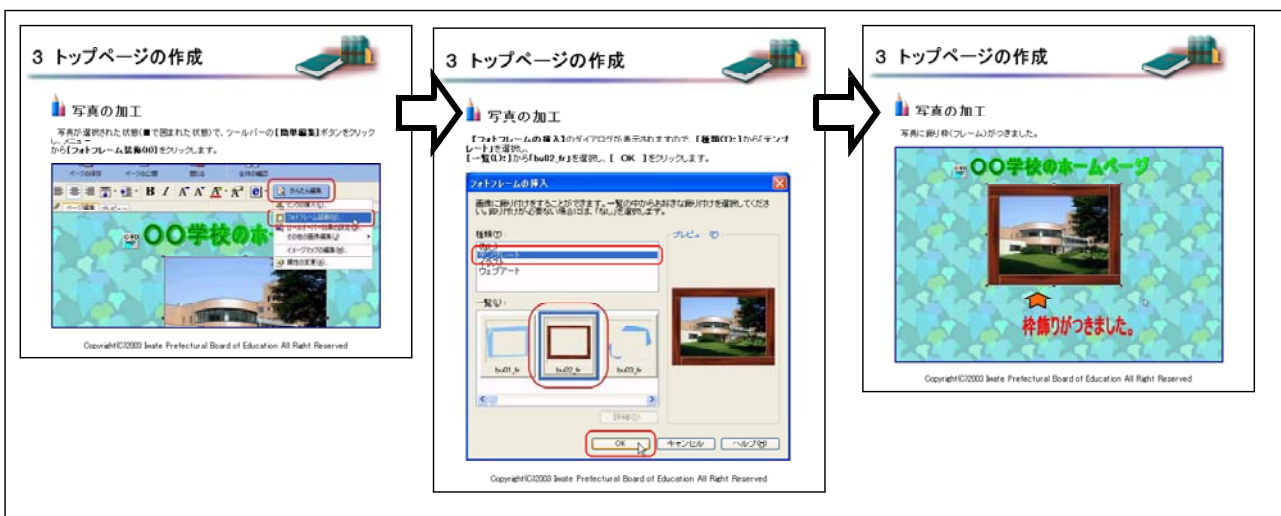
3 トップページの作成

写真の加工

写真が選択された状態(■で囲まれた状態)で、ツールバーの【簡単編集】ボタンをクリックし、メニューから【フォトフレーム装飾(O)】をクリックします。

かんたん編集

フォトフレーム装飾(O)...

イメージマップの編集(M)...

属性の変更(A)...

○○学校のホ

Copyright(C)2003 Iwate Prefectural Board of Education All Right Reserved

3 トップページの作成

写真の加工

【フォトフレームの挿入】のダイアログが表示されますので、【種類(T):】から「テンプレート」を選択し、【一覧(L):】から「bu02_fr」を選択し、[ OK ]をクリックします。

フォトフレームの挿入

画像に飾り付けをすることができます。一覧の中からお好きな飾り付けを選択してください。飾り付けが必要ない場合には、「なし」を選択します。

種類(T):

なし

テンプレート

ウェブアート

プレビュー(V)

一覧(L):

bu01_fr

bu02_fr

bu03_fr

OK

キャンセル

ヘルプ(H)

Copyright(C)2003 Iwate Prefectural Board of Education All Right Reserved

3 トップページの作成

写真の加工

写真に飾り枠(フレーム)がつきました。

○○学校のホームページ

枠飾りがつきました。

Copyright(C)2003 Iwate Prefectural Board of Education All Right Reserved